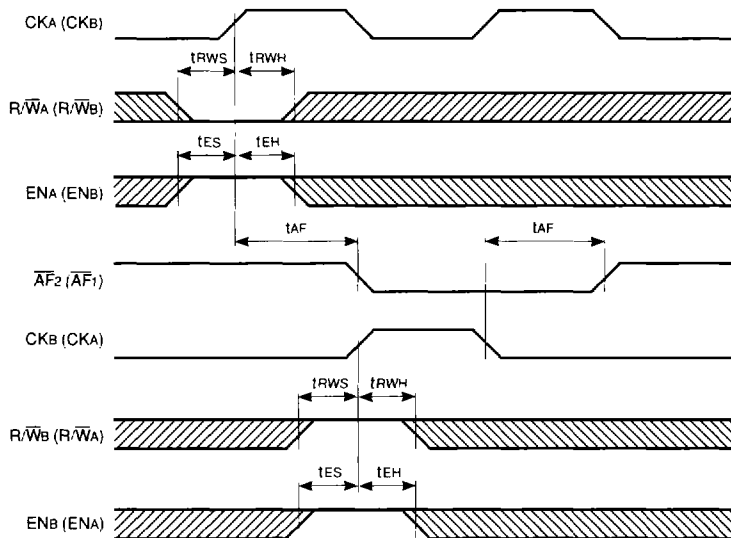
CKA (CKB)

tRWS tRWH

R/$\overline{W}$A (R/$\overline{W}$B)

tES tEH

ENA (ENB)

tAF

tAF

$\overline{AF}$2 ($\overline{AF}$1)

CKB (CKA)

tRWS tRWH

R/$\overline{W}$B (R/$\overline{W}$A)

tES tEH

ENB (ENA)